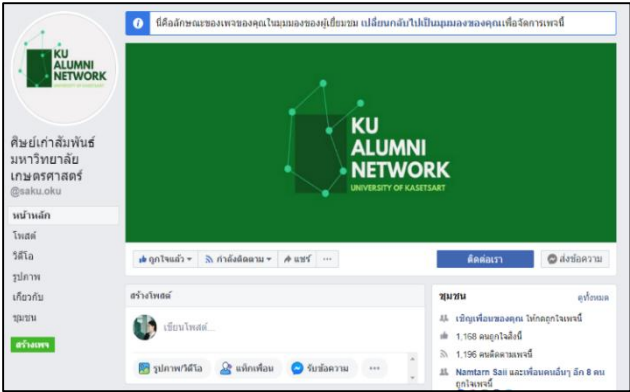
KU ALUMNI NETWORK
UNIVERSITY OF KASETSART

ศิษย์เก่าสัมพันธ์ มหาวิทยาลัยเกษตรศาสตร์
@saku.oku

หน้าหลัก
โพสต์
วิดีโอ
รูปภาพ
เกี่ยวกับ
ชุมชน
สร้างเพจ

นี่คือลักษณะของเพจของคุณในมุมมองของผู้เยี่ยมชม เปลี่ยนกลับไปเป็นมุมมองของคุณเพื่อจัดการเพจนี้

KU ALUMNI NETWORK
UNIVERSITY OF KASETSART

ถูกใจแล้ว
กำลังติดตาม
แชร์
···
ติดต่อเรา
ส่งข้อความ

สร้างโพสต์
เขียนโพสต์...
รูปภาพ/วิดีโอ
แท็กเพื่อน
รับข้อความ
···

ชุมชน
ดูทั้งหมด
เชิญเพื่อนของคุณ ให้กดถูกใจเพจนี้
1,168 คนถูกใจสิ่งนี้
1,196 คนติดตามเพจนี้
Namtarn Sai และเพื่อนคนอื่นๆ อีก 8 คน ถูกใจเพจนี้